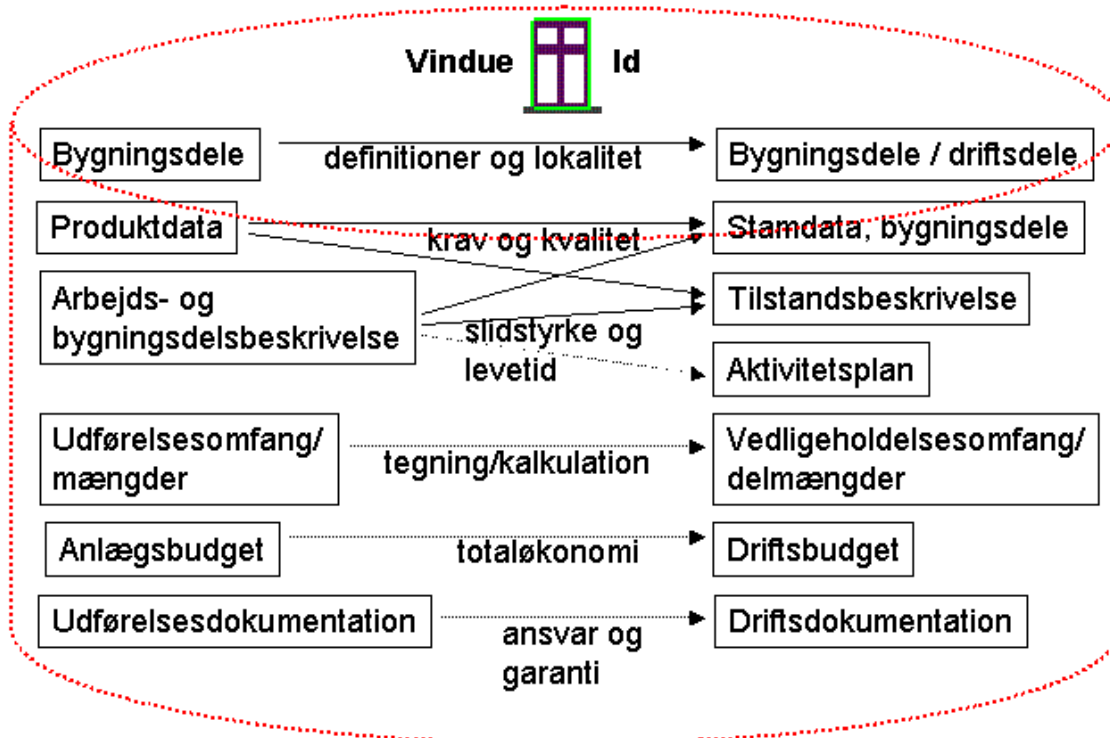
Vindue Id

Bygningsdele

definitioner og lokalitet

Bygningsdele / driftsdele

Produktdata

krav og kvalitet

Stamdata, bygningsdele

Arbejds- og bygningsdelsbeskrivelse

Tilstandsbeskrivelse

slidstyrke og levetid

Aktivitetsplan

Udførelsesomfang/ mængder

tegning/kalkulation

Vedligeholdelsesomfang/ delmængder

Anlægsbudget

totaløkonomi

Driftsbudget

Udførelsesdokumentation

ansvar og garanti

Driftsdokumentation